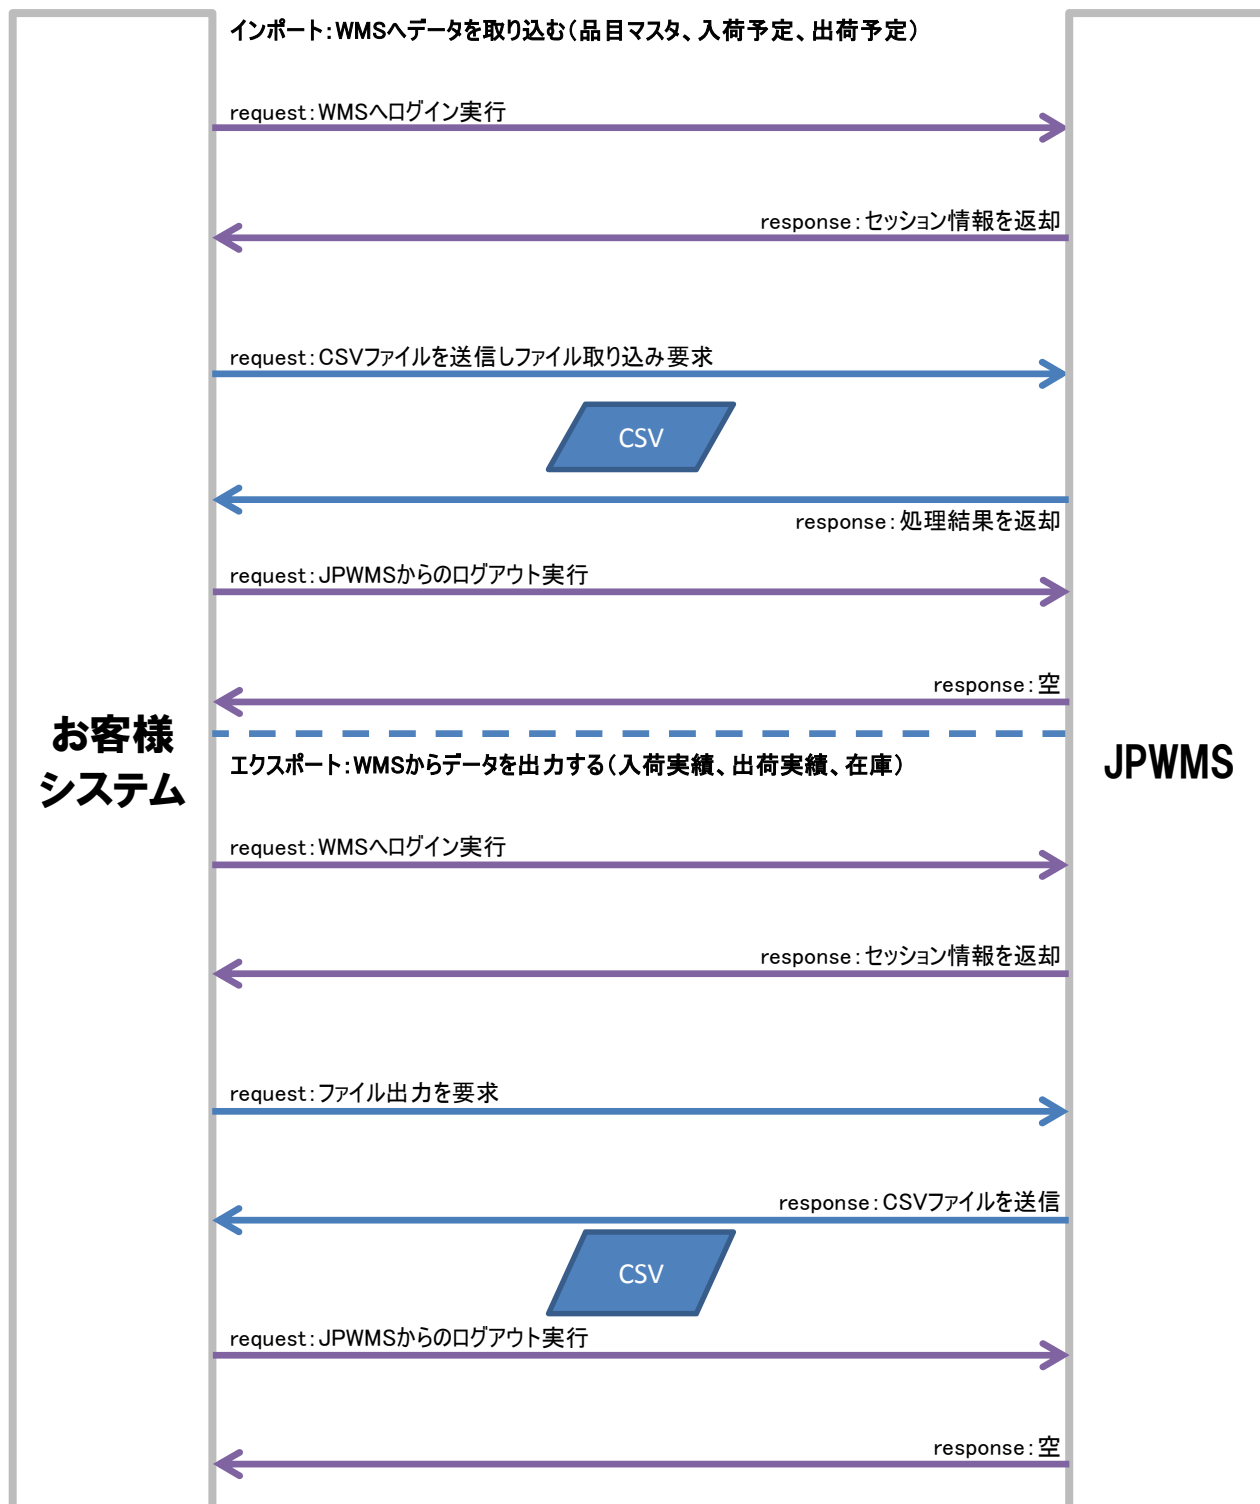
お客様システム

JPWMS

インポート:WMSへデータを取り込む(品目マスタ、入荷予定、出荷予定)

request:WMSへログイン実行

response:セッション情報を返却

request:CSVファイルを送信しファイル取り込み要求

CSV

response:処理結果を返却

request:JPWMSからのログアウト実行

response:空

エクスポート:WMSからデータを出力する(入荷実績、出荷実績、在庫)

request:WMSへログイン実行

response:セッション情報を返却

request:ファイル出力を要求

response:CSVファイルを送信

CSV

request:JPWMSからのログアウト実行

response:空